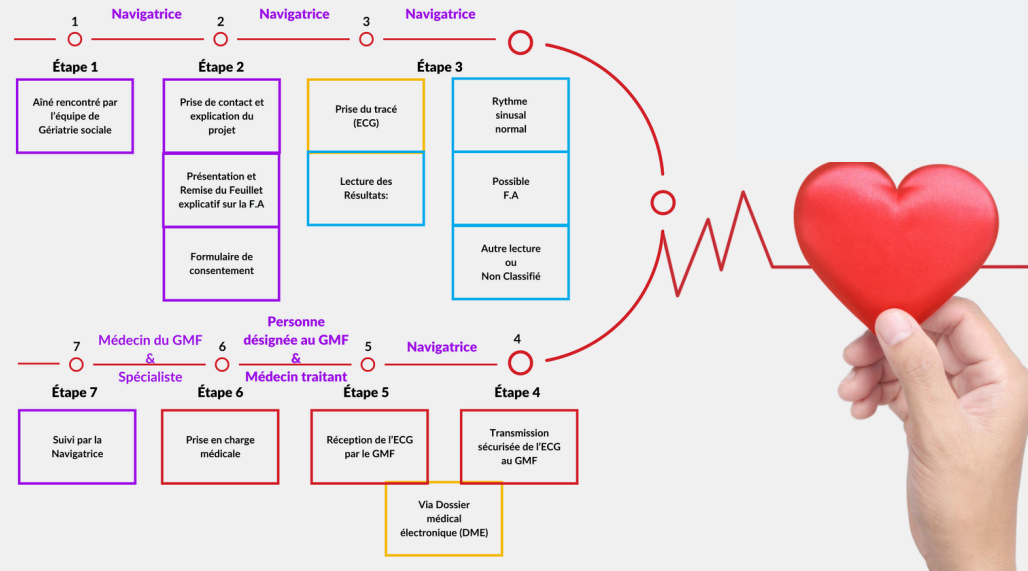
1 Navigatrice 2 Navigatrice 3 Navigatrice

Étape 1

Ainé rencontré par l'équipe de Gériatrie sociale

Étape 2

Prise de contact et explication du projet

Présentation et Remise du Feuillet explicatif sur la F.A

Formulaire de consentement

Étape 3

Prise du tracé (ECG)

Lecture des Résultats:

Rythme sinusal normal

Possible F.A

Autre lecture ou Non Classifié

7 Médecin du GMF & Spécialiste 6 Personne désignée au GMF & Médecin traitant 5 Navigatrice 4

Étape 7

Suivi par la Navigatrice

Étape 6

Prise en charge médicale

Étape 5

Réception de l'ECG par le GMF

Via Dossier médical électronique (DME)

Étape 4

Transmission sécurisée de l'ECG au GMF